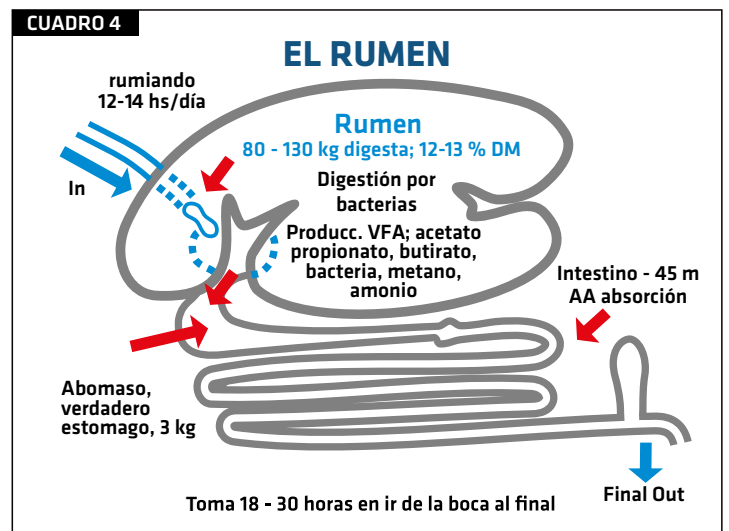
CUADRO 4

EL RUMEN

rumiando 12-14 hs/día

In

Rumen
80 - 130 kg digesta; 12-13 % DM

Digestión por bacterias

Producc. VFA; acetato propionato, butirato, bacteria, metano, amonio

Intestino - 45 m
AA absorción

Abomaso, verdadero estomago, 3 kg

Final Out

Toma 18 - 30 horas en ir de la boca al final